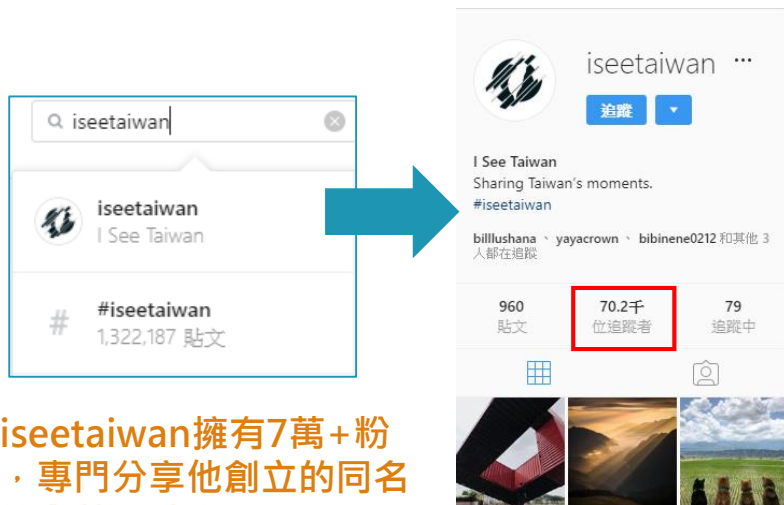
iseetaiwan

iseetaiwan
I See Taiwan

#
#iseetaiwan
1,322,187 貼文

iseetaiwan ···

追蹤

I See Taiwan
Sharing Taiwan's moments.
#iseetaiwan

billlushana、yayacrown、bibinene0212 和其他 3 人都在追蹤

960
貼文

70.2千
位追蹤者

79
追蹤中

iseetaiwan擁有7萬+粉
，專門分享他創立的同名